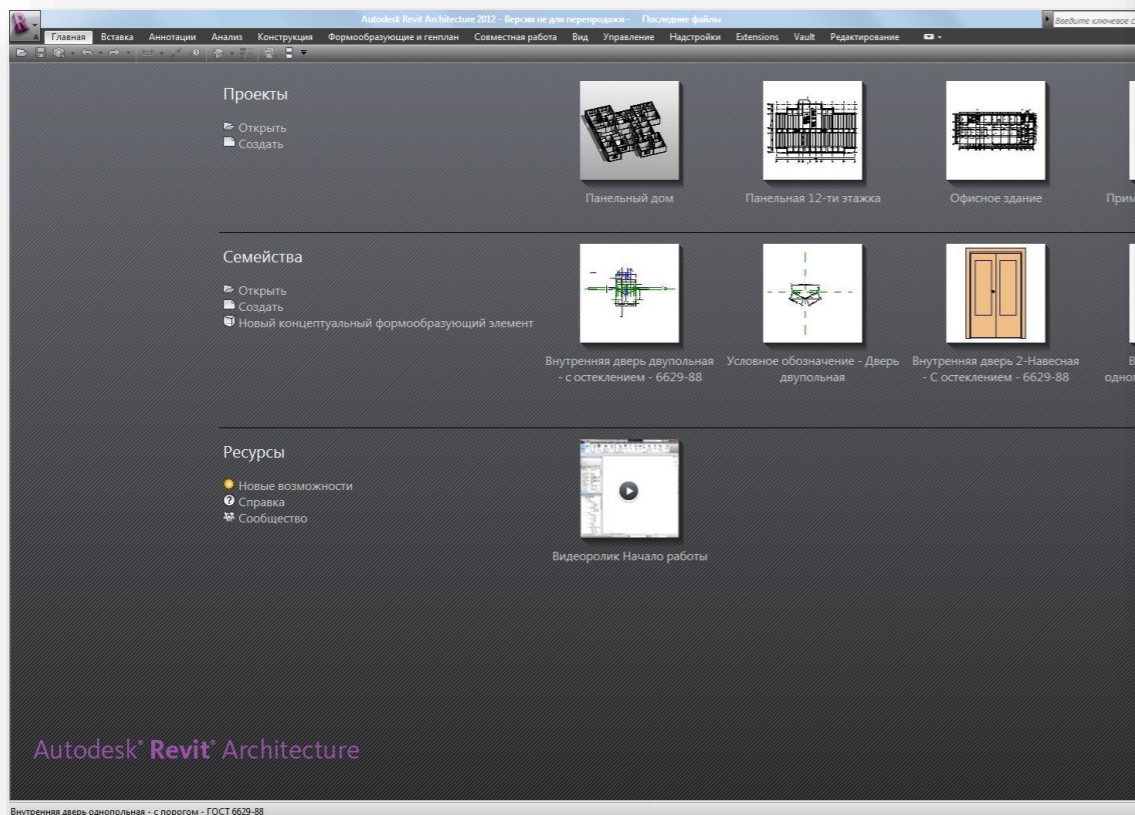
Autodesk Revit Architecture 2012 - Версия не для перепродажи - Последние файлы

Введите ключевое с

Главная Вставка Аннотации Анализ Конструкция Формообразующие и генплан Совместная работа Вид Управление Надстройки Extensions Vault Редактирование

Проекты

Открыть
Создать

Панельный дом

Панельная 12-ти этажка

Офисное здание

Прим

Семейства

Открыть
Создать
Новый концептуальный формообразующий элемент

Внутренняя дверь двупольная - с остеклением - 6629-88

Условное обозначение - Дверь двупольная

Внутренняя дверь 2-Навесная - С остеклением - 6629-88

В одно

Ресурсы

Новые возможности
Справка
Сообщество

Видеоролик Начало работы

Autodesk® Revit® Architecture

Внутренняя дверь однопольная - с порогом - ГОСТ 6629-88